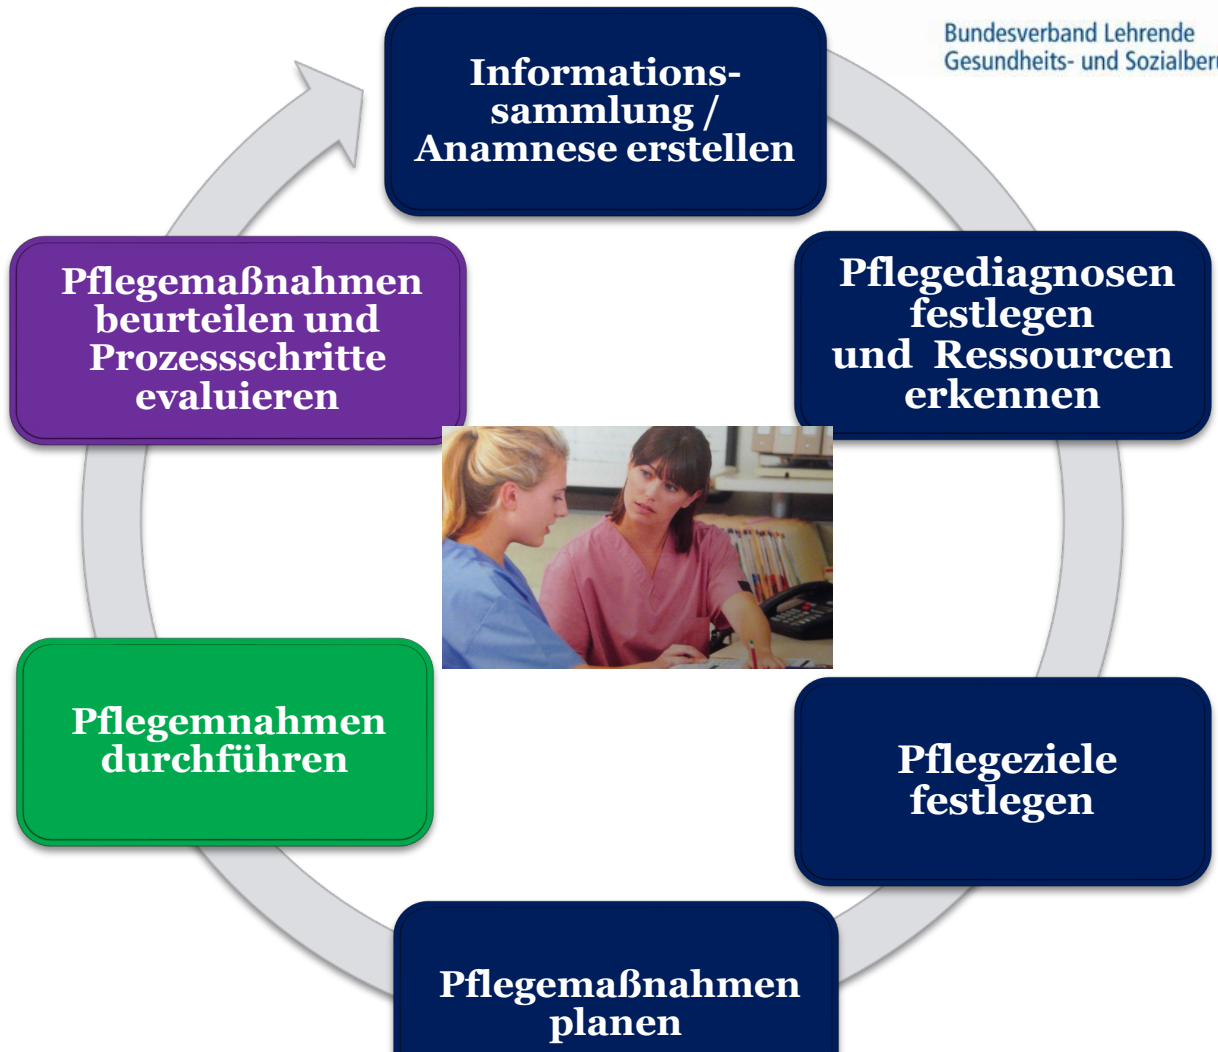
Bundesverband Lehrende Gesundheits- und Sozialber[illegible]

Informationssammlung / Anamnese erstellen

Pflegediagnosen festlegen und Ressourcen erkennen

Pflegeziele festlegen

Pflegemaßnahmen planen

Pflegemnahmen durchführen

Pflegemaßnahmen beurteilen und Prozessschritte evaluieren